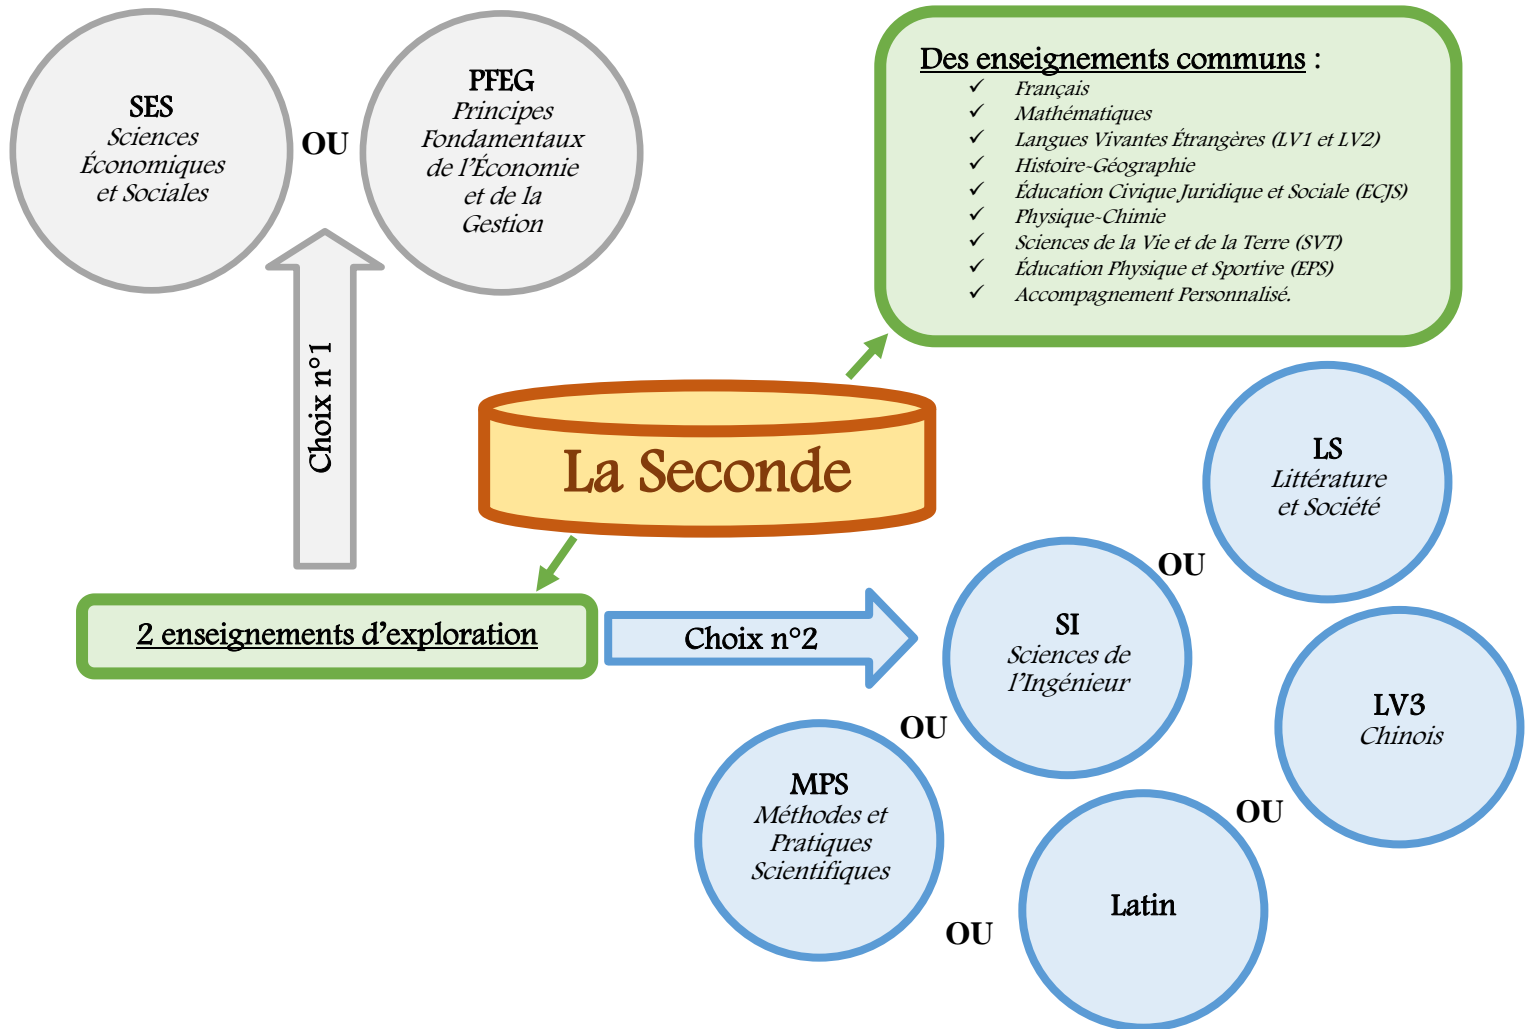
SES
Sciences Économiques et Sociales

OU

PFEG
Principes Fondamentaux de l'Économie et de la Gestion

Des enseignements communs :
✓ Français
✓ Mathématiques
✓ Langues Vivantes Étrangères (LV1 et LV2)
✓ Histoire-Géographie
✓ Éducation Civique Juridique et Sociale (ECJS)
✓ Physique-Chimie
✓ Sciences de la Vie et de la Terre (SVT)
✓ Éducation Physique et Sportive (EPS)
✓ Accompagnement Personnalisé.

Choix n°1

La Seconde

LS
Littérature et Société

OU

2 enseignements d'exploration

Choix n°2

SI
Sciences de l'Ingénieur

LV3
Chinois

OU

MPS
Méthodes et Pratiques Scientifiques

OU

Latin

OU